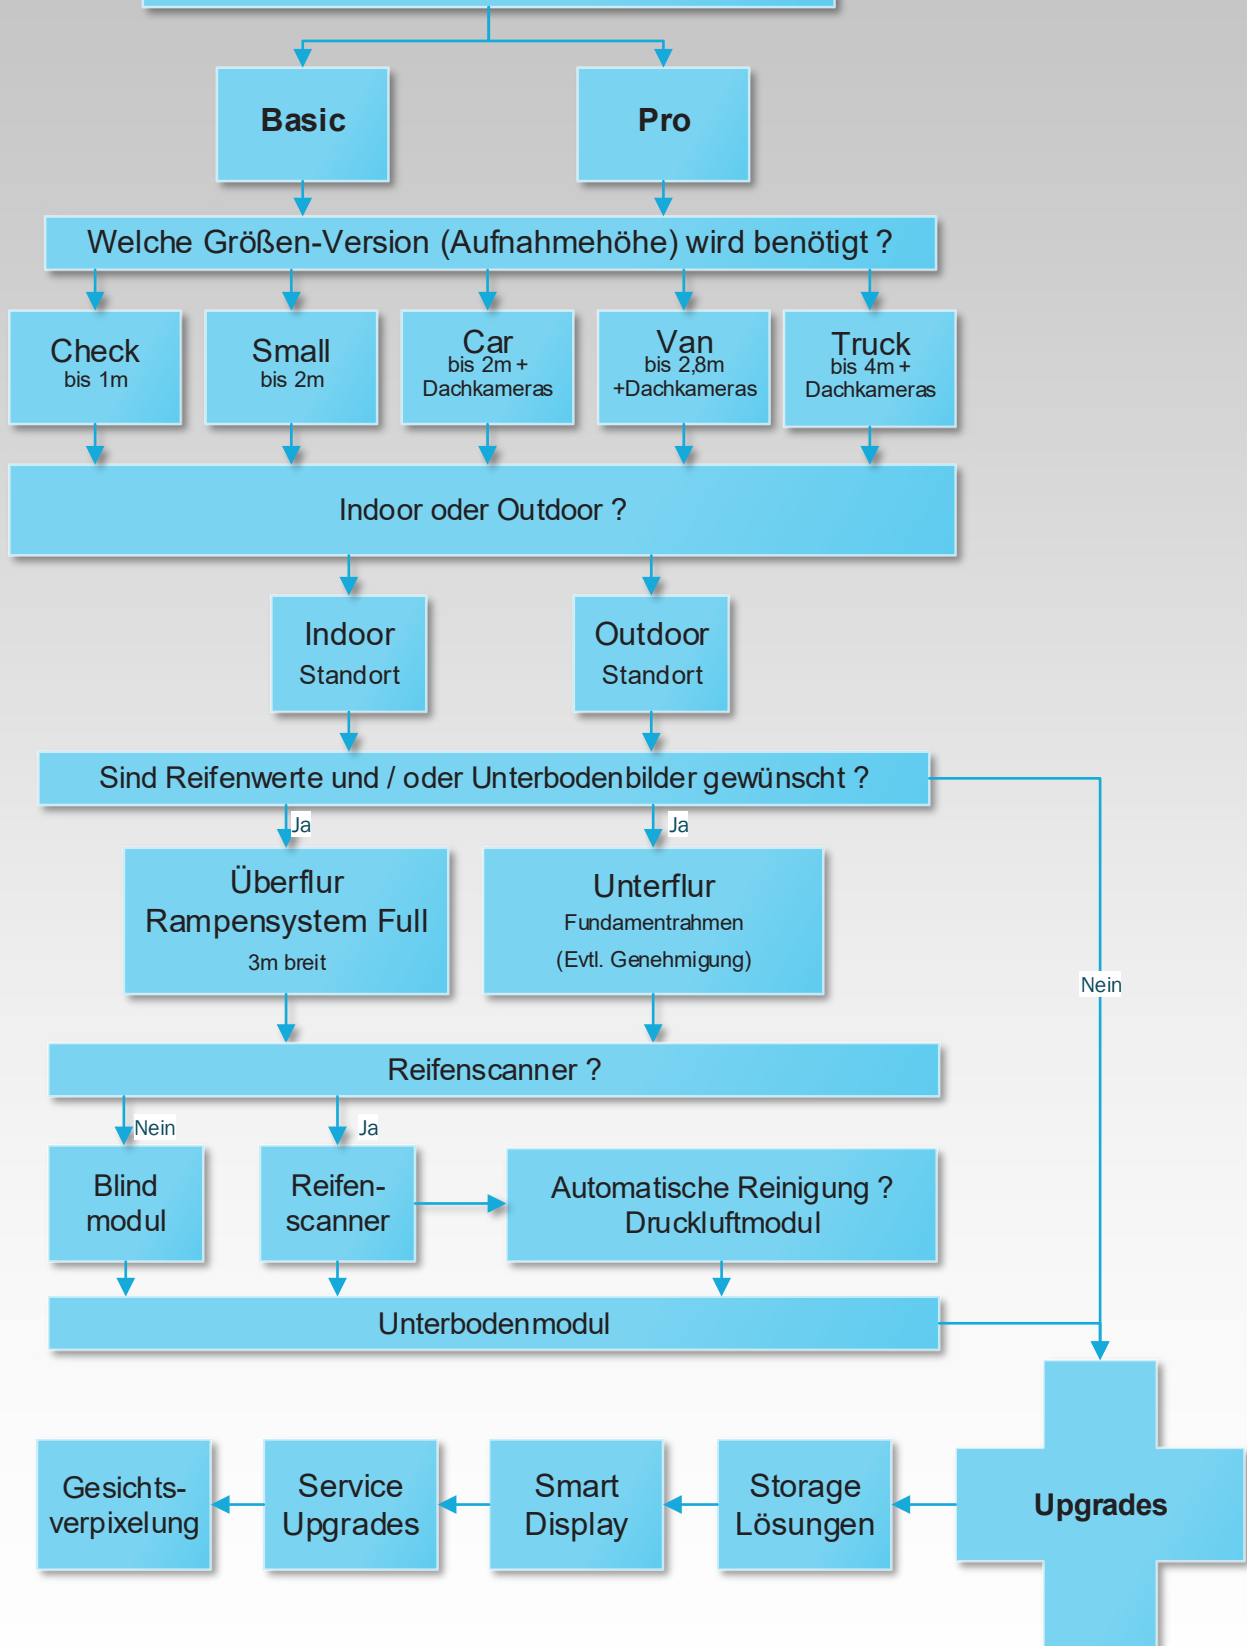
Basic

Pro

Welche Größen-Version (Aufnahmehöhe) wird benötigt ?

Check
bis 1m

Small
bis 2m

Car
bis 2m +
Dachkameras

Van
bis 2,8m
+Dachkameras

Truck
bis 4m +
Dachkameras

Indoor oder Outdoor ?

Indoor
Standort

Outdoor
Standort

Sind Reifenwerte und / oder Unterbodenbilder gewünscht ?

Ja

Ja

Nein

Überflur
Rampensystem Full
3m breit

Unterflur
Fundamentrahmen
(Evtl. Genehmigung)

Reifenscanner ?

Nein

Ja

Blind
modul

Reifenscanner

Automatische Reinigung ?
Druckluftmodul

Unterbodenmodul

Gesichtsverpixelung

Service
Upgrades

Smart
Display

Storage
Lösungen

Upgrades